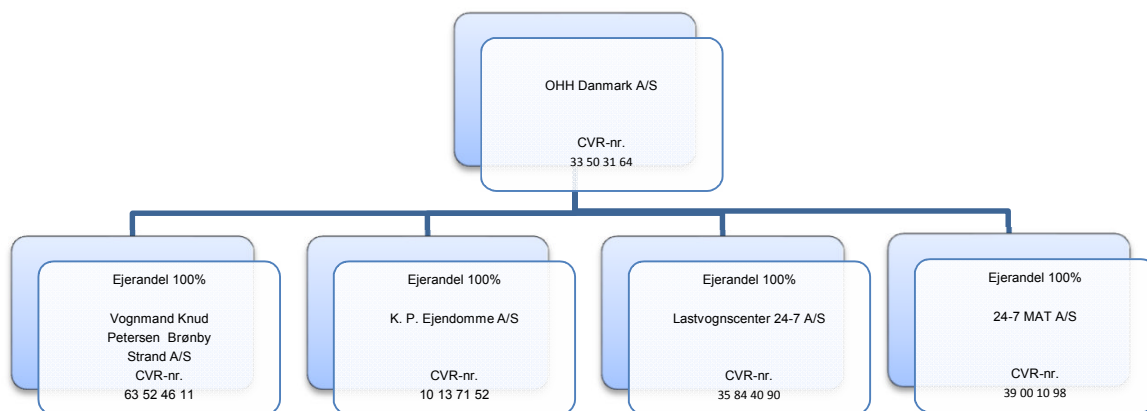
OHH Danmark A/S

CVR-nr.
33 50 31 64

Ejerandel 100%

Vognmand Knud Petersen Brønby Strand A/S
CVR-nr.
63 52 46 11

Ejerandel 100%

K. P. Ejendomme A/S

CVR-nr.
10 13 71 52

Ejerandel 100%

Lastvognscenter 24-7 A/S

CVR-nr.
35 84 40 90

Ejerandel 100%

24-7 MAT A/S

CVR-nr.
39 00 10 98